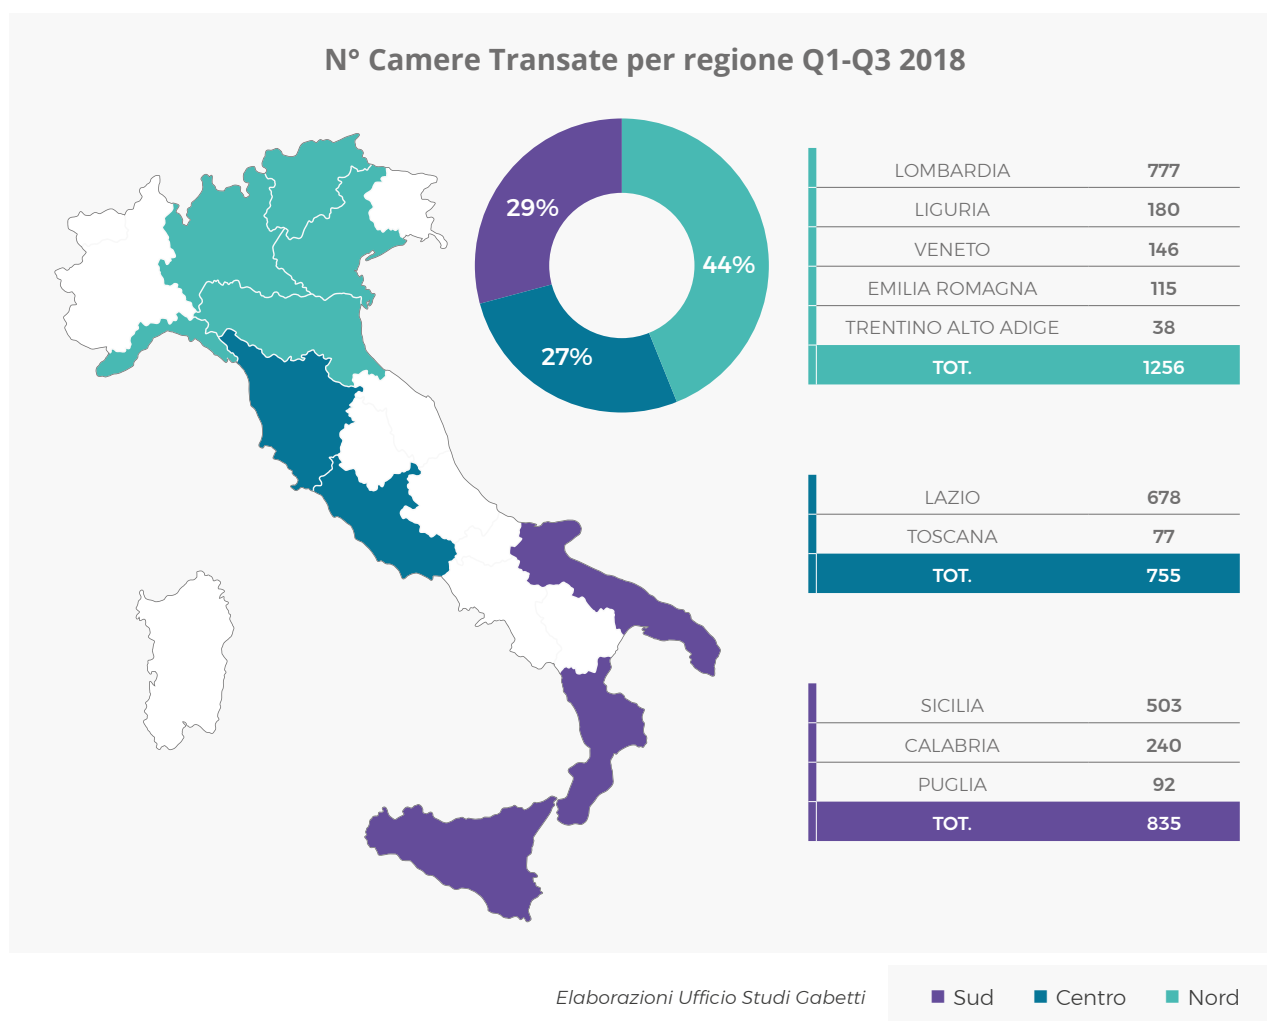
N° Camere Transate per regione Q1-Q3 2018

29%

44%

27%

| LOMBARDIA | 777 |
|---|---|
| LIGURIA | 180 |
| VENETO | 146 |
| EMILIA ROMAGNA | 115 |
| TRENTINO ALTO ADIGE | 38 |
| TOT. | 1256 |

| LAZIO | 678 |
|---|---|
| TOSCANA | 77 |
| TOT. | 755 |

| SICILIA | 503 |
|---|---|
| CALABRIA | 240 |
| PUGLIA | 92 |
| TOT. | 835 |

Elaborazioni Ufficio Studi Gabetti

Sud Centro Nord